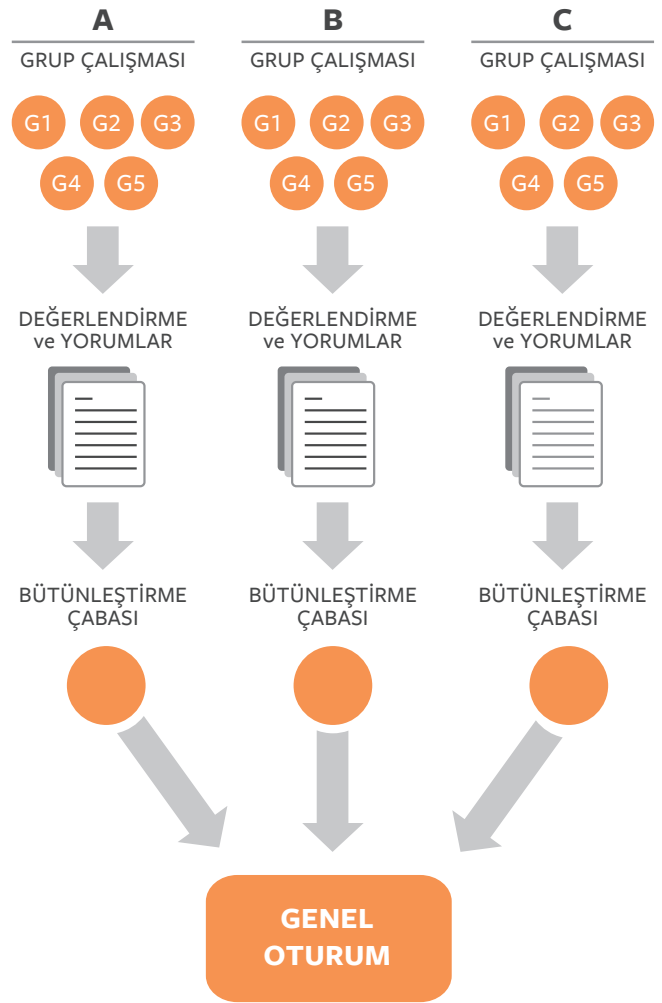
A

GRUP ÇALIŞMASI

G1 G2 G3
G4 G5

DEĞERLENDİRME ve YORUMLAR

BÜTÜNLEŞTİRME ÇABASI

B

GRUP ÇALIŞMASI

G1 G2 G3
G4 G5

DEĞERLENDİRME ve YORUMLAR

BÜTÜNLEŞTİRME ÇABASI

C

GRUP ÇALIŞMASI

G1 G2 G3
G4 G5

DEĞERLENDİRME ve YORUMLAR

BÜTÜNLEŞTİRME ÇABASI

GENEL OTURUM